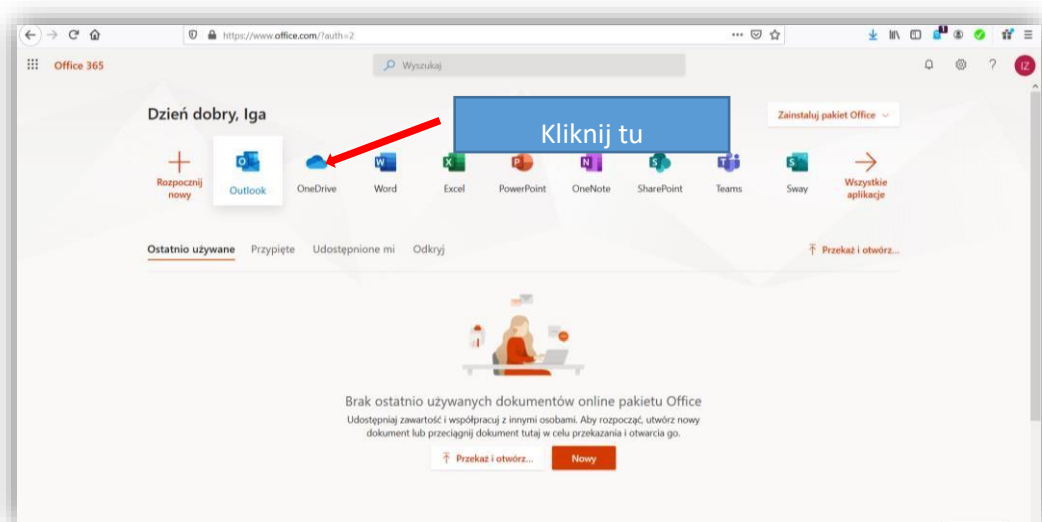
https://www.office.com/?auth=2

Office 365

Wyszukaj

IZ

Dzień dobry, Iga

Kliknij tu

Zainstaluj pakiet Office

Rozpocznij nowy

Outlook

OneDrive

Word

Excel

PowerPoint

OneNote

SharePoint

Teams

Sway

Wszystkie aplikacje

Ostatnio używane Przypięte Udostępnione mi Odkryj

Przekaż i otwórz...

Brak ostatnio używanych dokumentów online pakietu Office

Udostępniaj zawartość i współpracuj z innymi osobami. Aby rozpocząć, utwórz nowy dokument lub przeciągnij dokument tutaj w celu przekazania i otwarcia go.

Przekaż i otwórz...

Nowy